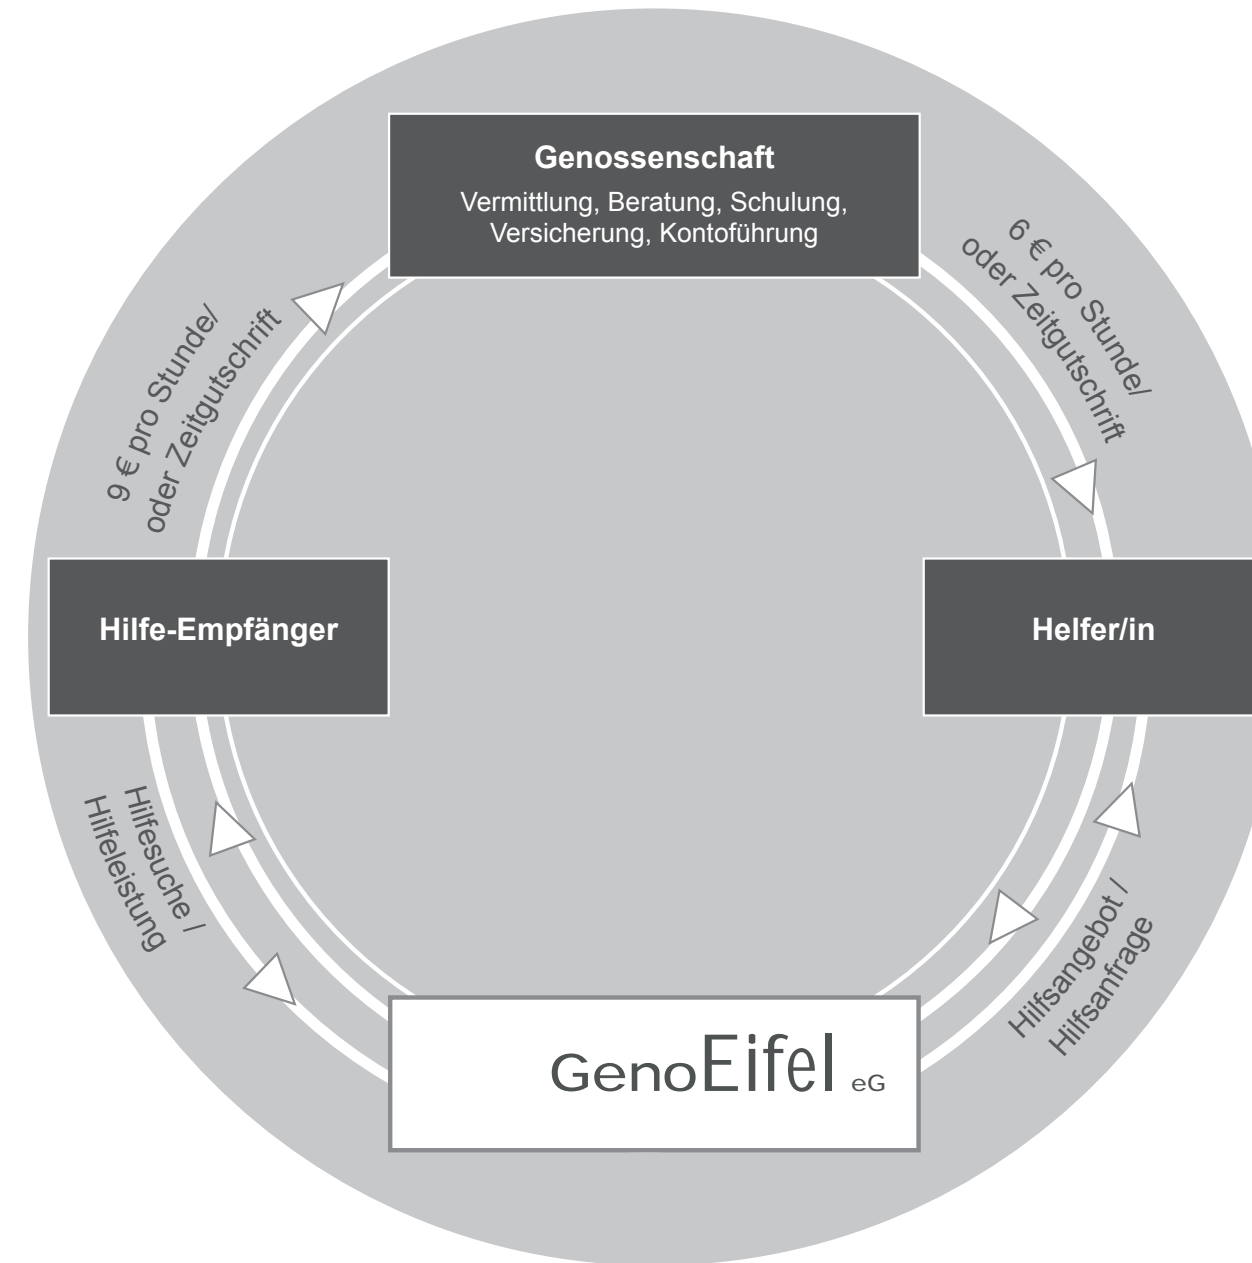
Genossenschaft
Vermittlung, Beratung, Schulung, Versicherung, Kontoführung

6 € pro Stunde/
oder Zeitgutschrift

9 € pro Stunde/
oder Zeitgutschrift

Hilfe-Empfänger

Helfer/in

Hilfesuche /
Hilfeleistung

Hilfsangebot /
Hilfsanfrage

GenoEifel eG